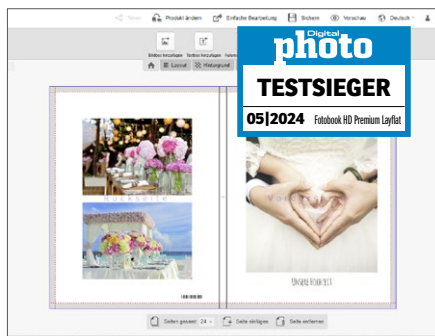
Teilen
Produkt ändern
Einfache Bearbeitung
Sichern
Vorschau
Deutsch

Bildbox hinzufügen
Textbox hinzufügen

Layout
Hintergrund

Digital
photo
TESTSIEGER
05|2024
Fotobook HD Premium Layflat

Rückseite

Unsere Hochzeit

Seiten gesamt: 24
Seite einfügen
Seite entfernen